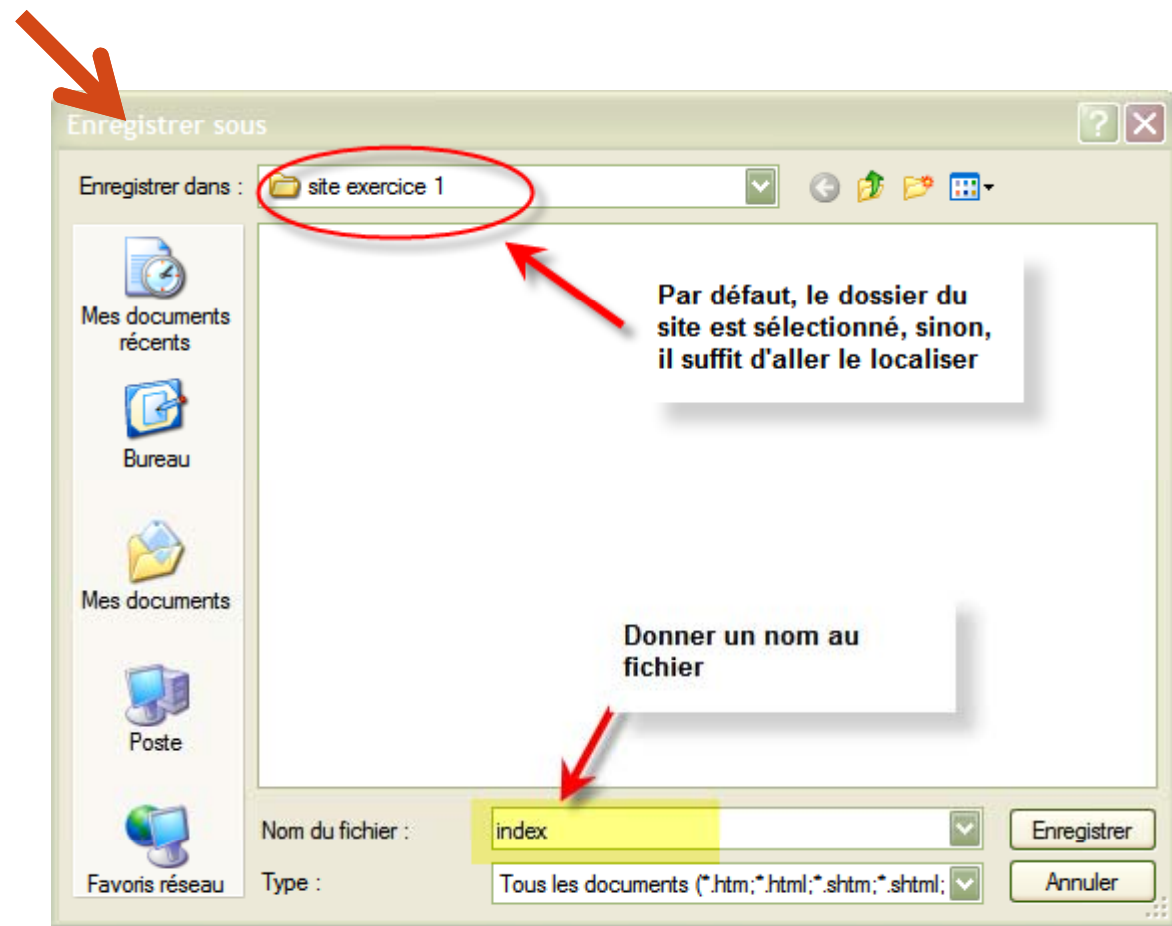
Enregistrer sous

?

Enregistrer dans : site exercice 1

Mes documents récents

Bureau

Mes documents

Poste

Favoris réseau

Par défaut, le dossier du site est sélectionné, sinon, il suffit d'aller le localiser

Donner un nom au fichier

Nom du fichier : index

Type : Tous les documents (*.htm;*.html;*.shtm;*.shtml;

Enregistrer

Annuler